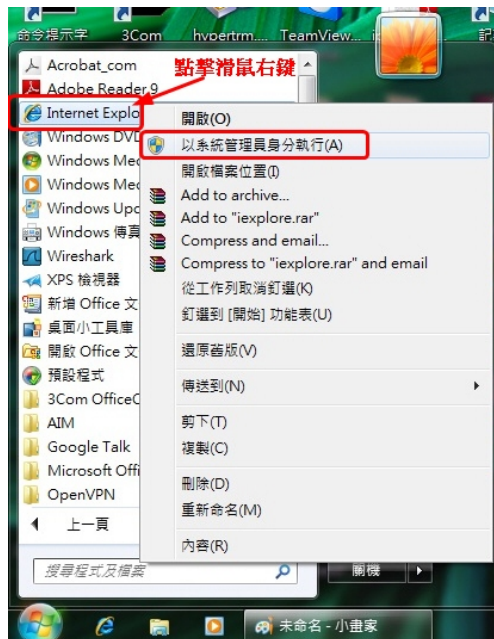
命令提示字元 3Com hypertrm... TeamView... 設

點擊滑鼠右鍵

Acrobat_com
Adobe Reader 9
Internet Explo
Windows DVD
Windows Med
Windows Med
Windows Upd
Windows 傳真
Wireshark
XPS 檢視器
新增 Office 文
桌面小工具庫
開啟 Office 文
預設程式
3Com OfficeC
AIM
Google Talk
Microsoft Offi
OpenVPN
上一頁

開啟(O)
以系統管理員身分執行(A)
開啟檔案位置(I)
Add to archive...
Add to "iexplore.rar"
Compress and email...
Compress to "iexplore.rar" and email
從工作列取消釘選(K)
釘選到 [開始] 功能表(U)
還原舊版(V)
傳送到(N)
剪下(T)
複製(C)
刪除(D)
重新命名(M)
內容(R)

搜尋程式及檔案
關機

未命名 - 小畫家